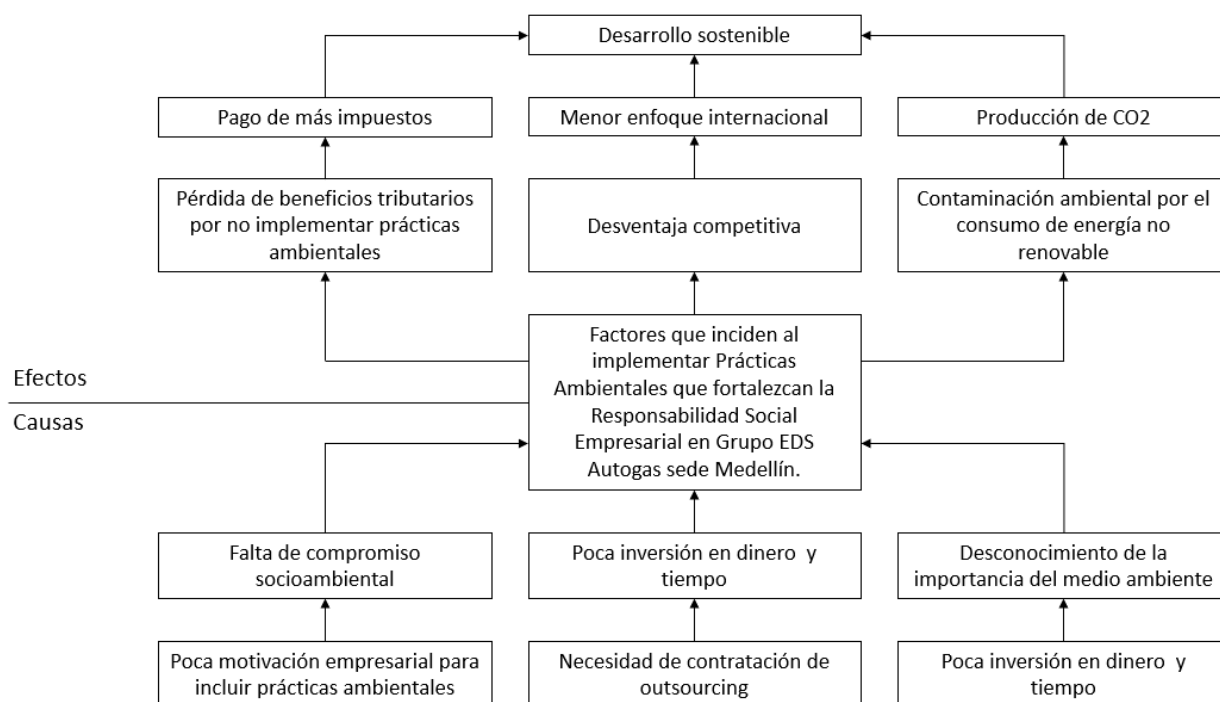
Desarrollo sostenible

Pago de más impuestos

Menor enfoque internacional

Producción de CO2

Pérdida de beneficios tributarios por no implementar prácticas ambientales

Desventaja competitiva

Contaminación ambiental por el consumo de energía no renovable

Efectos

Causas

Factores que inciden al implementar Prácticas Ambientales que fortalezcan la Responsabilidad Social Empresarial en Grupo EDS Autogas sede Medellín.

Falta de compromiso socioambiental

Poca inversión en dinero y tiempo

Desconocimiento de la importancia del medio ambiente

Poca motivación empresarial para incluir prácticas ambientales

Necesidad de contratación de outsourcing

Poca inversión en dinero y tiempo